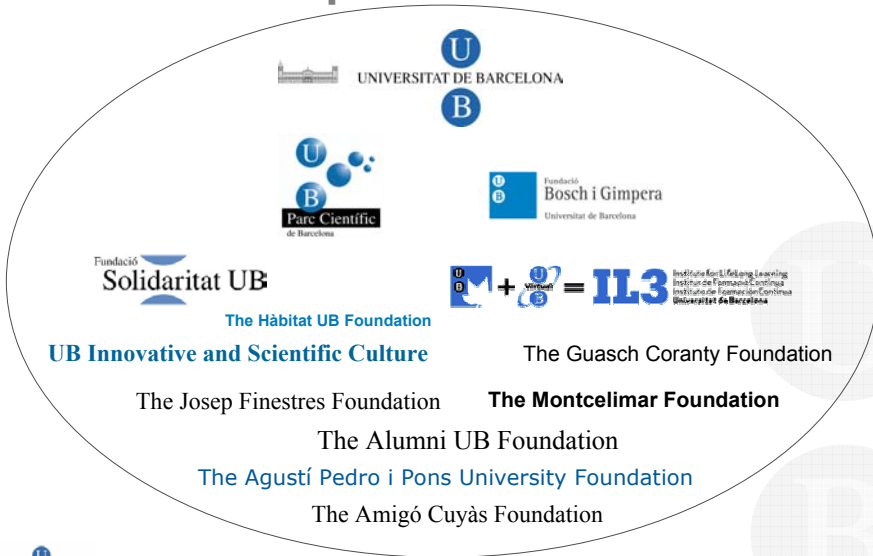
U
UNIVERSITAT DE BARCELONA
B

U
B
Parc Científic
de Barcelona

Fundació
Bosch i Gimpera
Universitat de Barcelona

Fundació
Solidaritat UB

+ = IL3 Institute for LifeLong Learning
Institut de Formació Contínua
Instituto de Formación Continua
Universitat de Barcelona

The Hàbitat UB Foundation

UB Innovative and Scientific Culture

The Guasch Coranty Foundation

The Josep Finestres Foundation

The Montcelimar Foundation

The Alumni UB Foundation

The Agustí Pedro i Pons University Foundation

The Amigó Cuyàs Foundation